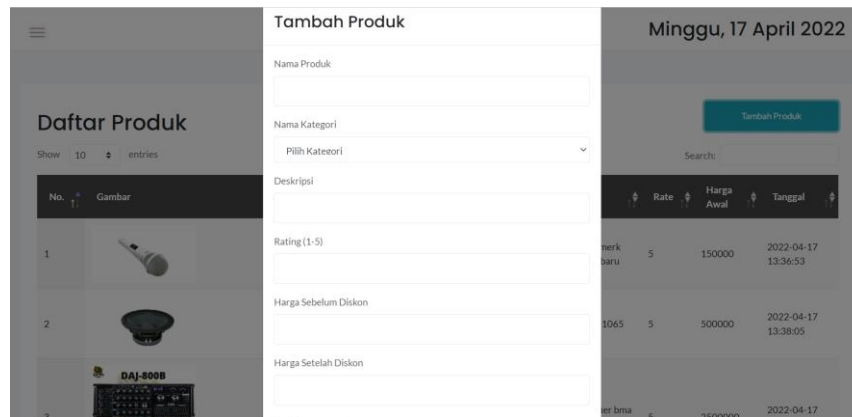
Minggu, 17 April 2022

Daftar Produk

Show 10 entries

Tambah Produk

Search:

| No. | Gambar | | Rate | Harga Awal | Tanggal |
|---|---|---|---|---|---|
| 1 | | merk baru | 5 | 150000 | 2022-04-17 13:36:53 |
| 2 | | 1065 | 5 | 500000 | 2022-04-17 13:38:05 |
| 3 | DAJ-800B | ier bma | 5 | 2500000 | 2022-04-17 |

Tambah Produk

Nama Produk

Nama Kategori

Pilih Kategori

Deskripsi

Rating (1-5)

Harga Sebelum Diskon

Harga Setelah Diskon